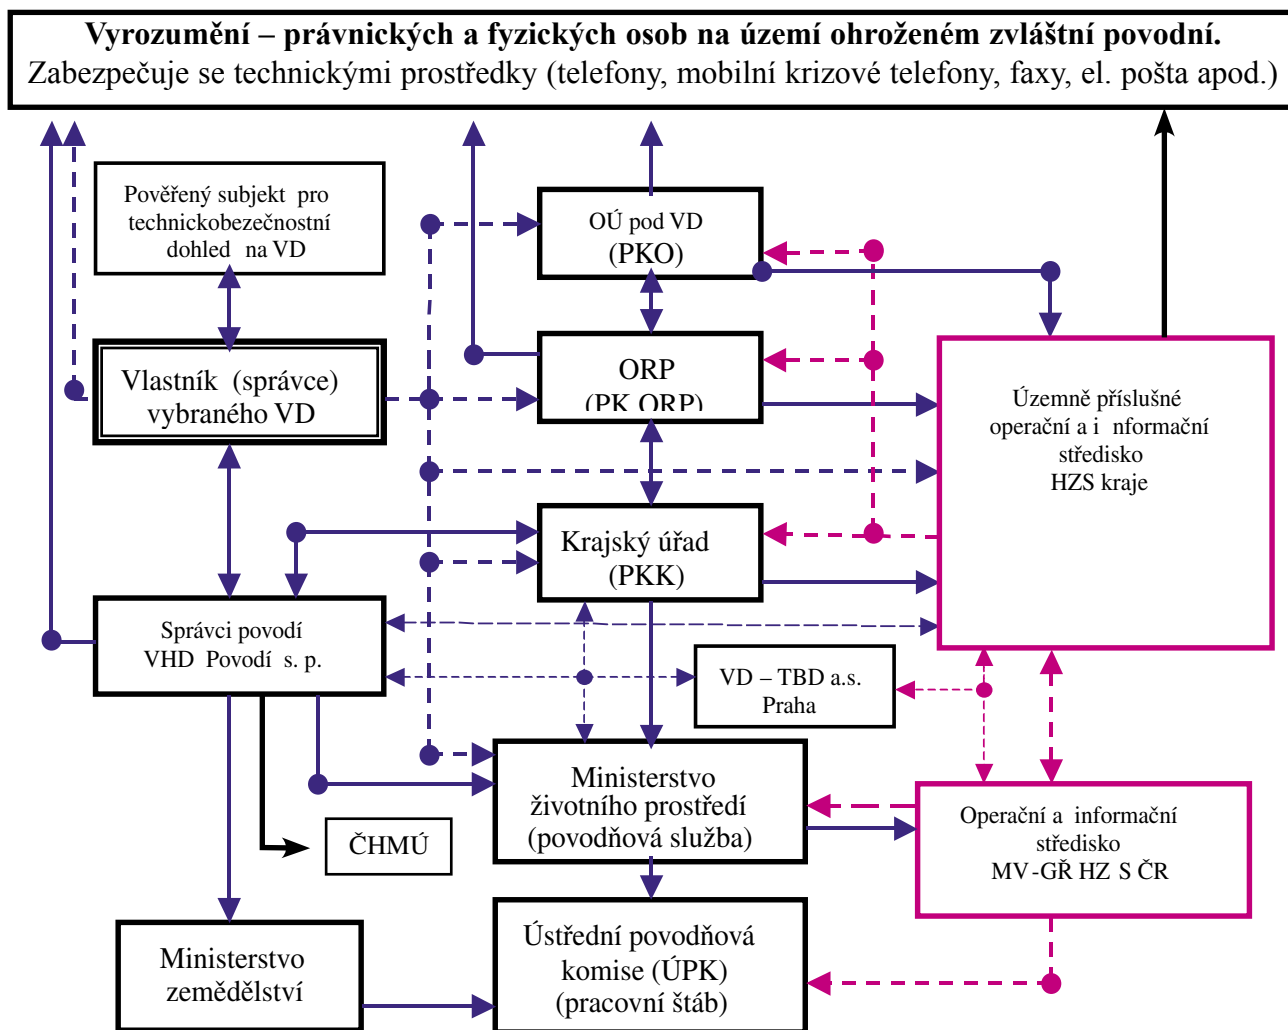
**Vyrozumění – právnických a fyzických osob na území ohroženém zvláštní povodní.**
Zabezpečuje se technickými prostředky (telefony, mobilní krizové telefony, faxy, el. pošta apod.)

Pověřený subjekt pro technickobezečnostní dohled na VD

OÚ pod VD (PKO)

Vlastník (správce) vybraného VD

ORP (PK ORP)

Územně příslušné operační a i nformační středisko HZS kraje

Krajský úřad (PKK)

Správci povodí VHD Povodí s. p.

VD – TBD a.s. Praha

Ministerstvo životního prostředí (povodňová služba)

Operační a informační středisko MV-GŘ HZ S ČR

ČHMÚ

Ministerstvo zemědělství

Ústřední povodňová komise (ÚPK) (pracovní štáb)